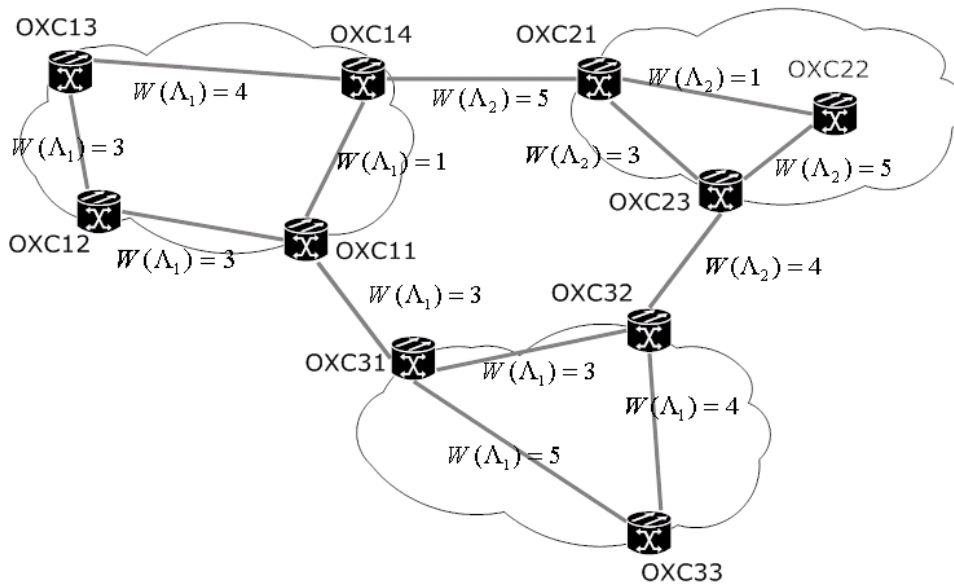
OXC13

OXC14

OXC21

OXC22

$W(\Lambda_1) = 4$

$W(\Lambda_2) = 5$

$W(\Lambda_2) = 1$

$W(\Lambda_1) = 3$

$W(\Lambda_1) = 1$

$W(\Lambda_2) = 3$

$W(\Lambda_2) = 5$

OXC23

OXC12

OXC11

$W(\Lambda_1) = 3$

$W(\Lambda_2) = 4$

$W(\Lambda_1) = 3$

OXC32

OXC31

$W(\Lambda_1) = 3$

$W(\Lambda_1) = 4$

$W(\Lambda_1) = 5$

OXC33